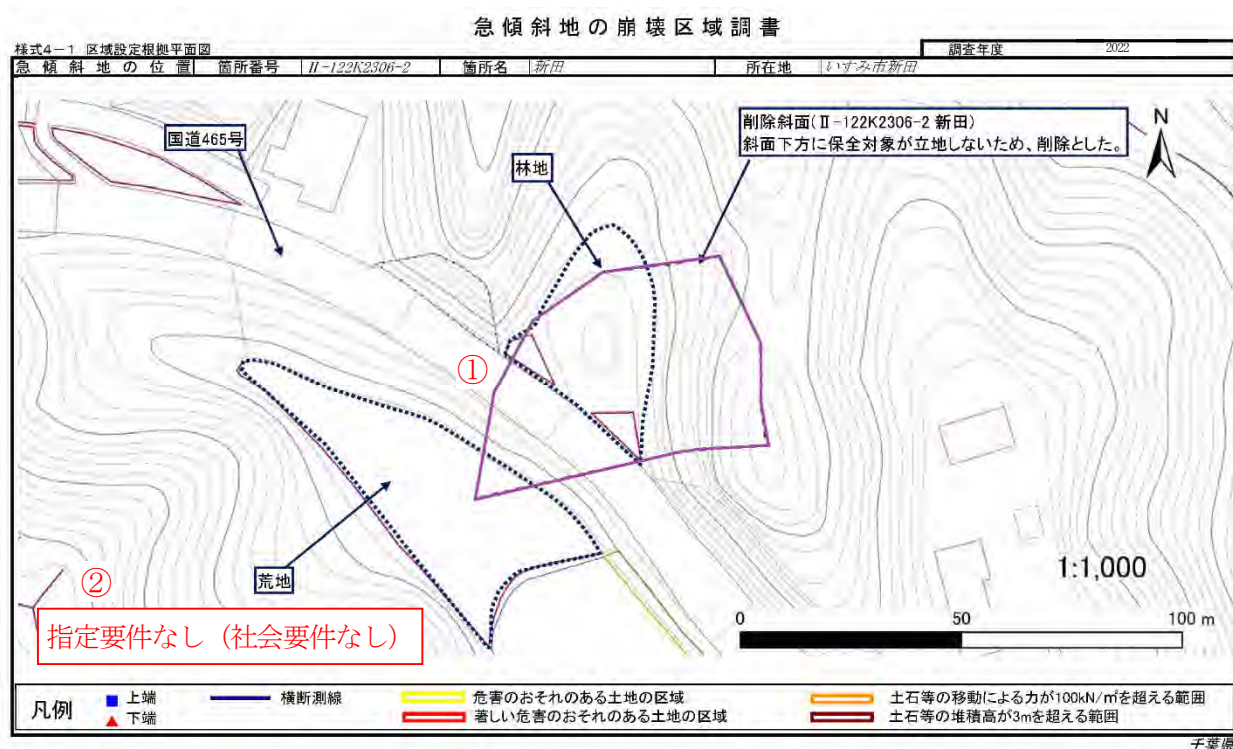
急傾斜地の崩壊区域調書

様式4－1 区域設定根拠平面図

調査年度 2022

| 急傾斜地の位置 | 箇所番号 | II-122K2306-2 | 箇所名 | 新田 | 所在地 | いすみ市新田 |
|---|---|---|---|---|---|---|

国道465号

林地

削除斜面（II-122K2306-2 新田）
斜面下方に保全対象が立地しないため、削除とした。

N

①

荒地

②

指定要件なし（社会要件なし）

1:1,000

0 50 100 m

凡例
上端
下端
横断測線
危害のおそれのある土地の区域
著しい危害のおそれのある土地の区域
土石等の移動による力が100kN/m²を超える範囲
土石等の堆積高が3mを超える範囲

千葉県